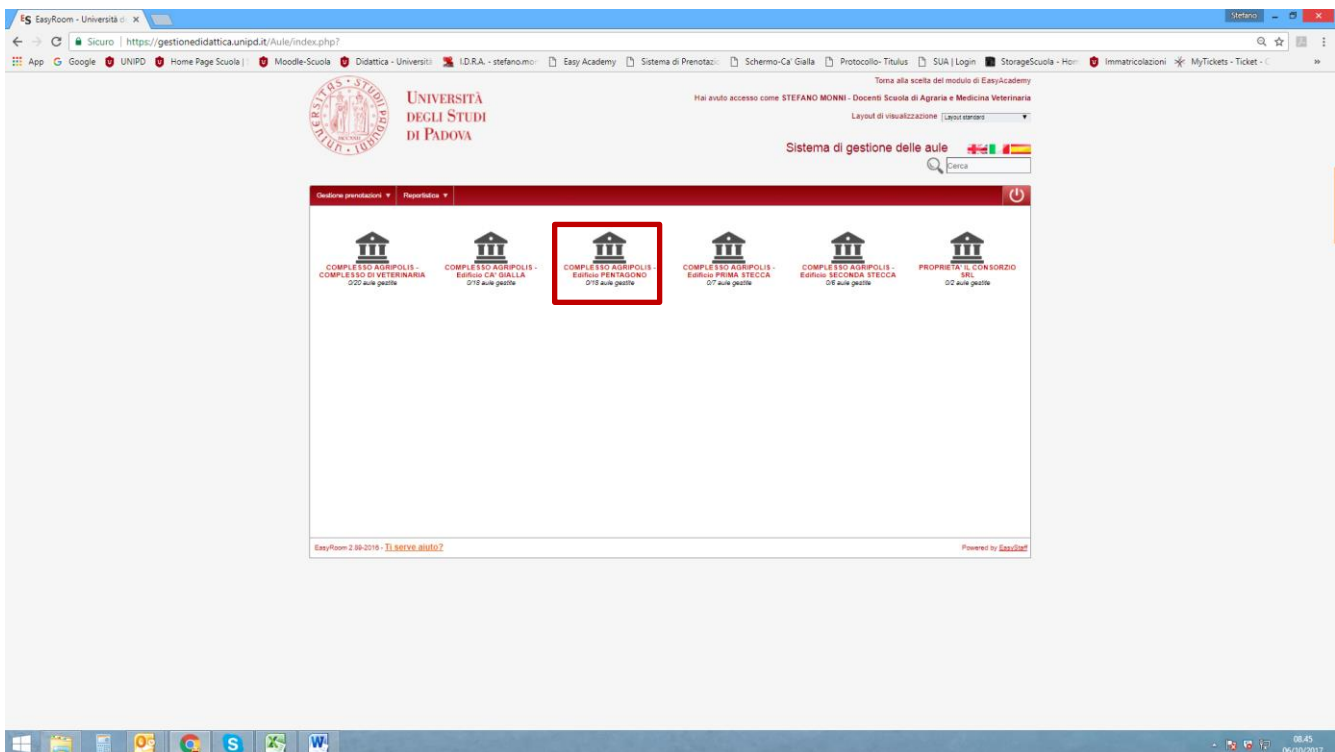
ES EasyRoom - Università d ×

Stefano

Sicuro | https://gestionedidattica.unipd.it/Aule/index.php?

App Google UNIPD Home Page Scuola | Moodle-Scuola Didattica - Università I.D.R.A. - stefano.mo Easy Academy Sistema di Prenotazi Schermo-Ca' Gialla Protocollo- Titulus SUA | Login StorageScuola - Hom Immatricolazioni MyTickets - Ticket -

UNIVERSITÀ DEGLI STUDI DI PADOVA

Torna alla scelta del modulo di EasyAcademy

Hai avuto accesso come STEFANO MONNI - Docenti Scuola di Agraria e Medicina Veterinaria

Layout di visualizzazione Layout standard

Sistema di gestione delle aule

Cerca

Gestione prenotazioni ▾ Reportistica ▾

COMPLESSO AGRIPOLIS - COMPLESSO DI VETERINARIA
0/20 aule gestite

COMPLESSO AGRIPOLIS - Edificio CA' GIALLA
0/18 aule gestite

COMPLESSO AGRIPOLIS - Edificio PENTAGONO
0/15 aule gestite

COMPLESSO AGRIPOLIS - Edificio PRIMA STECCA
0/7 aule gestite

COMPLESSO AGRIPOLIS - Edificio SECONDA STECCA
0/6 aule gestite

PROPRIETA' IL CONSORZIO SRL
0/2 aule gestite

EasyRoom 2.59-2016 - Ti serve aiuto?

Powered by EasyStaff

08.45
06/10/2017